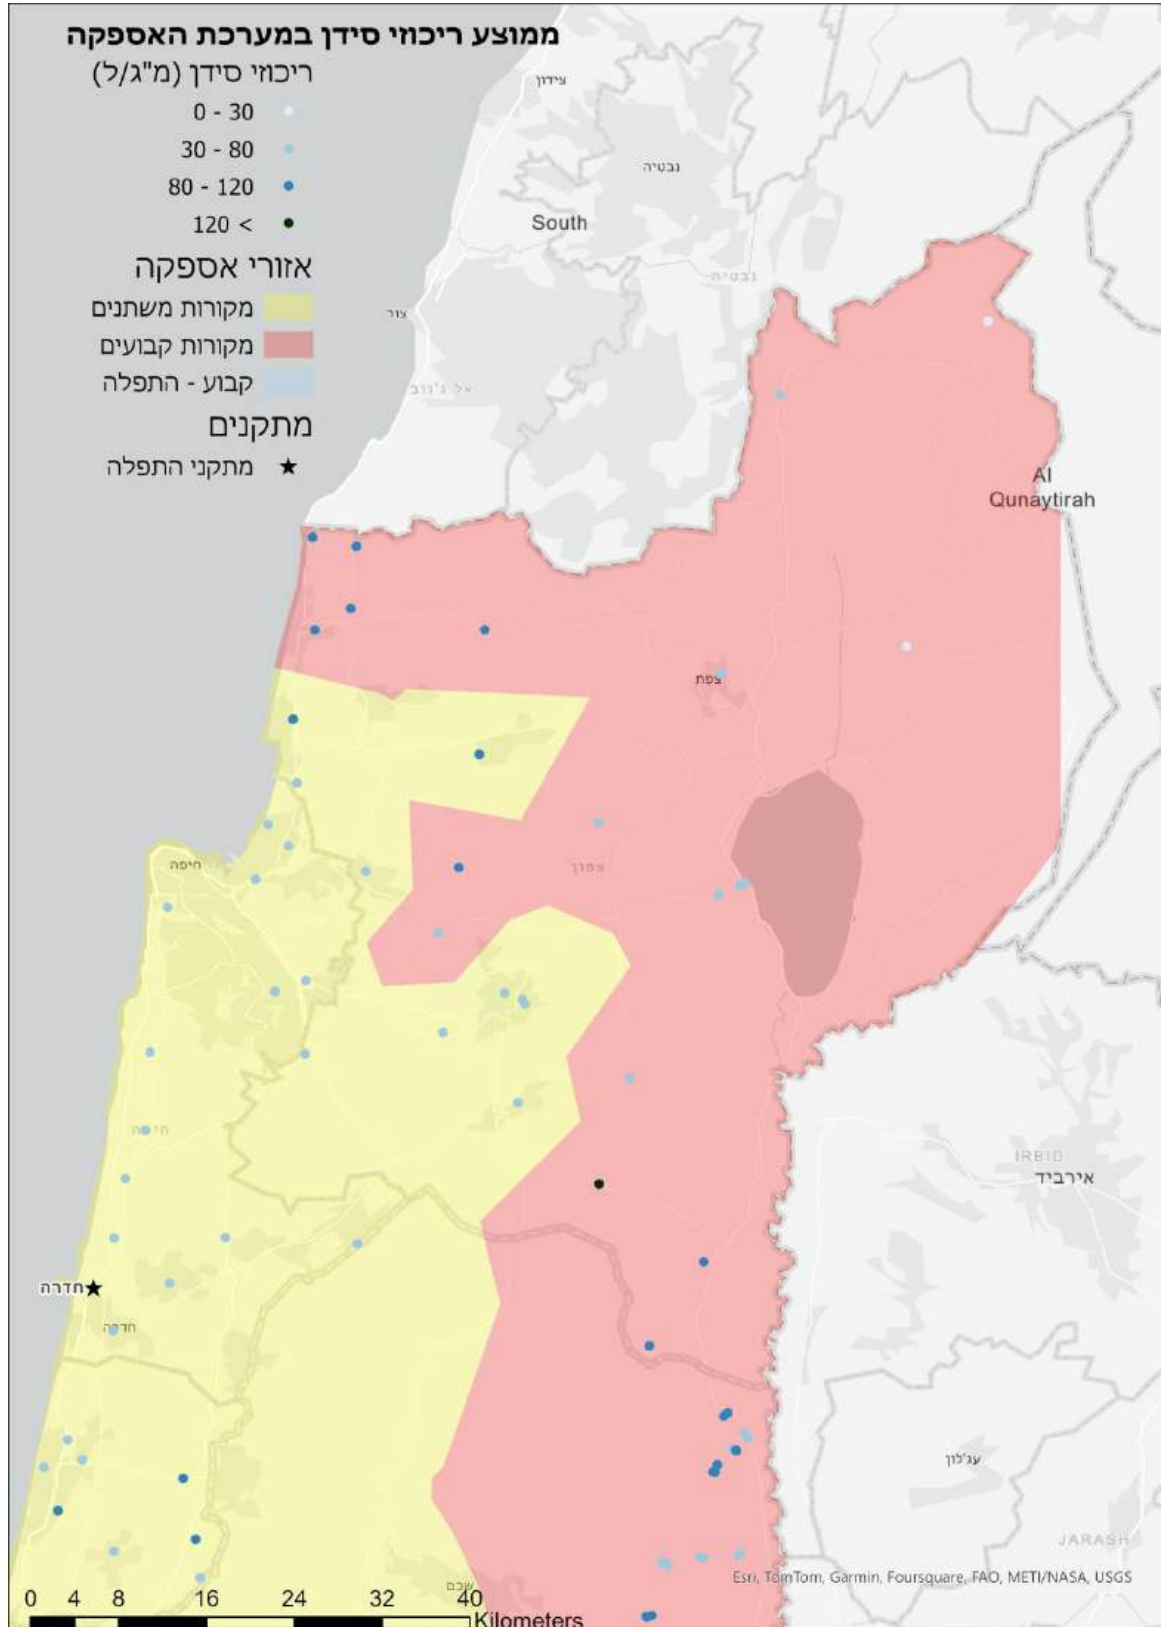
ממוצע ריכוזי סידן במערכת האספקה
ריכוזי סידן (מ"ג/ל)
0 - 30
30 - 80
80 - 120
120 <
אזורי אספקה
מקורות משתנים
מקורות קבועים
קבוע - התפלה
מתקנים
מתקני התפלה

צידון
נבטיה
South
נבטיה
צור
אל ג'נוב
Al Qunaytirah
צפת
חיפה
צפון
חיפה
IRBID
אירביד
חדרה
חדרה
עג'לון
JARASH
שכם
Esri, TomTom, Garmin, Foursquare, FAO, METI/NASA, USGS
0 4 8 16 24 32 40
Kilometers